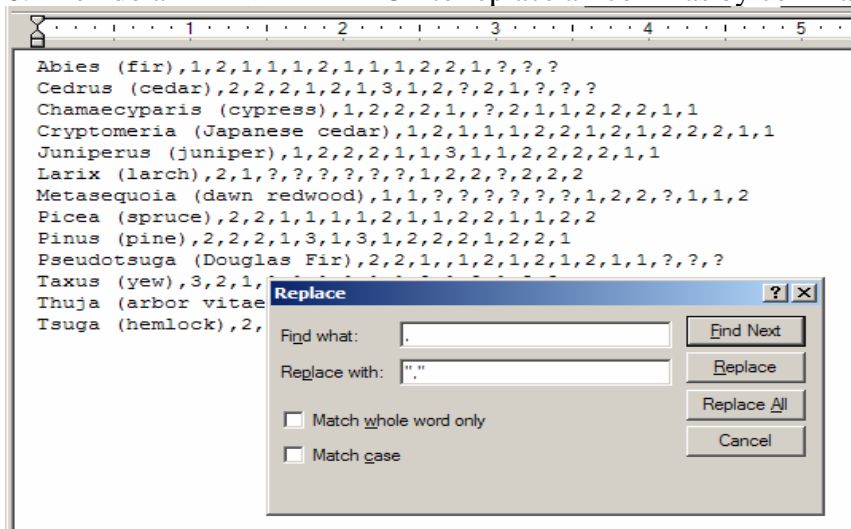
1 2 3 4 5

Abies (fir),1,2,1,1,1,2,1,1,1,2,2,1,?,?,?
Cedrus (cedar),2,2,2,1,2,1,3,1,2,?,2,1,?,?,?
Chamaecyparis (cypress),1,2,2,2,1,,?,2,1,1,2,2,2,1,1
Cryptomeria (Japanese cedar),1,2,1,1,1,2,2,1,2,1,2,2,2,1,1
Juniperus (juniper),1,2,2,2,1,1,3,1,1,2,2,2,2,1,1
Larix (larch),2,1,?,?,?,?,?,?,1,2,2,?,2,2,2
Metasequoia (dawn redwood),1,1,?,?,?,?,?,?,1,2,2,?,1,1,2
Picea (spruce),2,2,1,1,1,1,2,1,1,2,2,1,1,2,2
Pinus (pine),2,2,2,1,3,1,3,1,2,2,2,1,2,2,1
Pseudotsuga (Douglas Fir),2,2,1,,1,2,1,2,1,2,1,1,?,?,?
Taxus (yew),3,2,1,
Thuja (arbor vitae
Tsuga (hemlock),2,

Replace
? X
Find what: ,
Replace with: ","
Match whole word only
Match case
Find Next
Replace
Replace All
Cancel